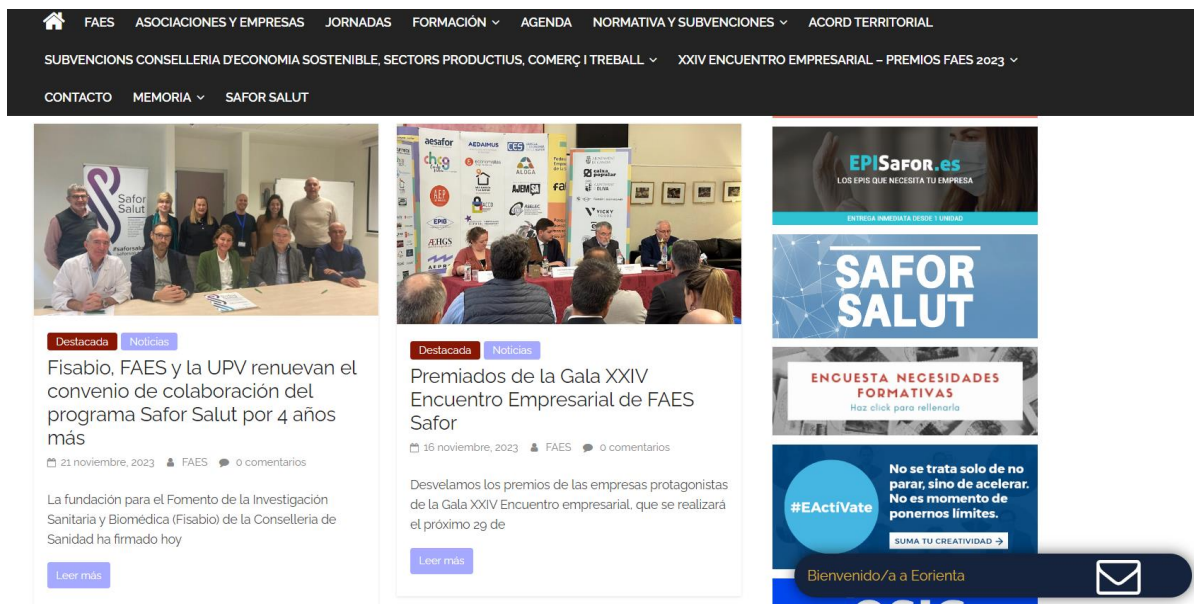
FAES ASOCIACIONES Y EMPRESAS JORNADAS FORMACIÓN AGENDA NORMATIVA Y SUBVENCIONES ACORD TERRITORIAL

SUBVENCIONS CONSELLERIA D'ECONOMIA SOSTENIBLE, SECTORS PRODUCTIUS, COMERÇ I TREBALL XXIV ENCUENTRO EMPRESARIAL – PREMIOS FAES 2023

CONTACTO MEMORIA SAFOR SALUT

Safor Salut

#saforsalut

Destacada Noticias

Fisabio, FAES y la UPV renuevan el convenio de colaboración del programa Safor Salut por 4 años más

21 noviembre, 2023 FAES 0 comentarios

La fundación para el Fomento de la Investigación Sanitaria y Biomédica (Fisabio) de la Conselleria de Sanidad ha firmado hoy

Leer más

aesafor AEDAIMUS CEV AJEMSA caixa popular

Destacada Noticias

Premiados de la Gala XXIV Encuentro Empresarial de FAES Safor

16 noviembre, 2023 FAES 0 comentarios

Desvelamos los premios de las empresas protagonistas de la Gala XXIV Encuentro empresarial, que se realizará el próximo 29 de

Leer más

EPISafor.es
LOS EPIS QUE NECESITA TU EMPRESA
ENTREGA INMEDIATA DESDE 1 UNIDAD

SAFOR SALUT

ENCUESTA NECESIDADES FORMATIVAS
Haz click para rellenarla

#EActíVate
No se trata solo de no parar, sino de acelerar. No es momento de ponernos límites.
SUMA TU CREATIVIDAD →

Bienvenido/a a Eorienta